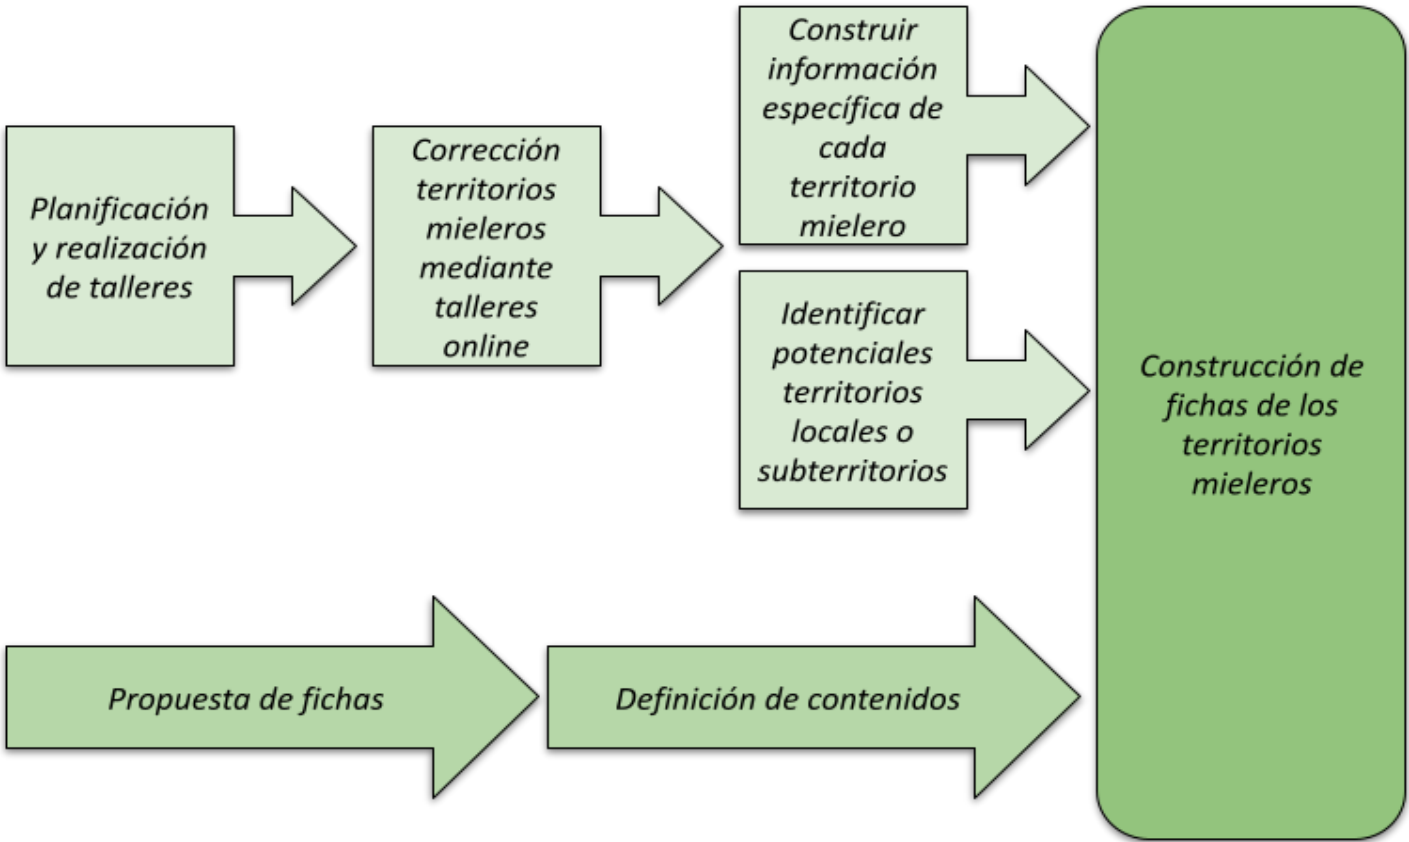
Planificación y realización de talleres

Corrección territorios mieleros mediante talleres online

Construir información específica de cada territorio mielero

Identificar potenciales territorios locales o subterritorios

Construcción de fichas de los territorios mieleros

Propuesta de fichas

Definición de contenidos